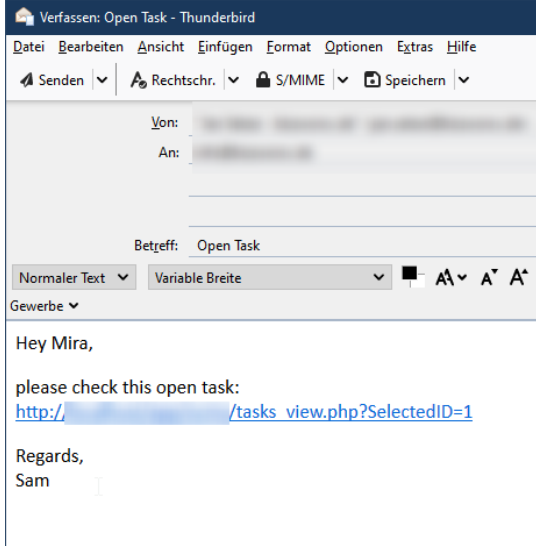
Verfassen: Open Task - Thunderbird

Datei Bearbeiten Ansicht Einfügen Format Optionen Extras Hilfe

Senden | Rechtschr. | S/MIME | Speichern

Von: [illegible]
An: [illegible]

Betreff: Open Task

Normaler Text | Variable Breite

Gewerbe

Hey Mira,

please check this open task:
http://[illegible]/tasks_view.php?SelectedID=1

Regards,
Sam